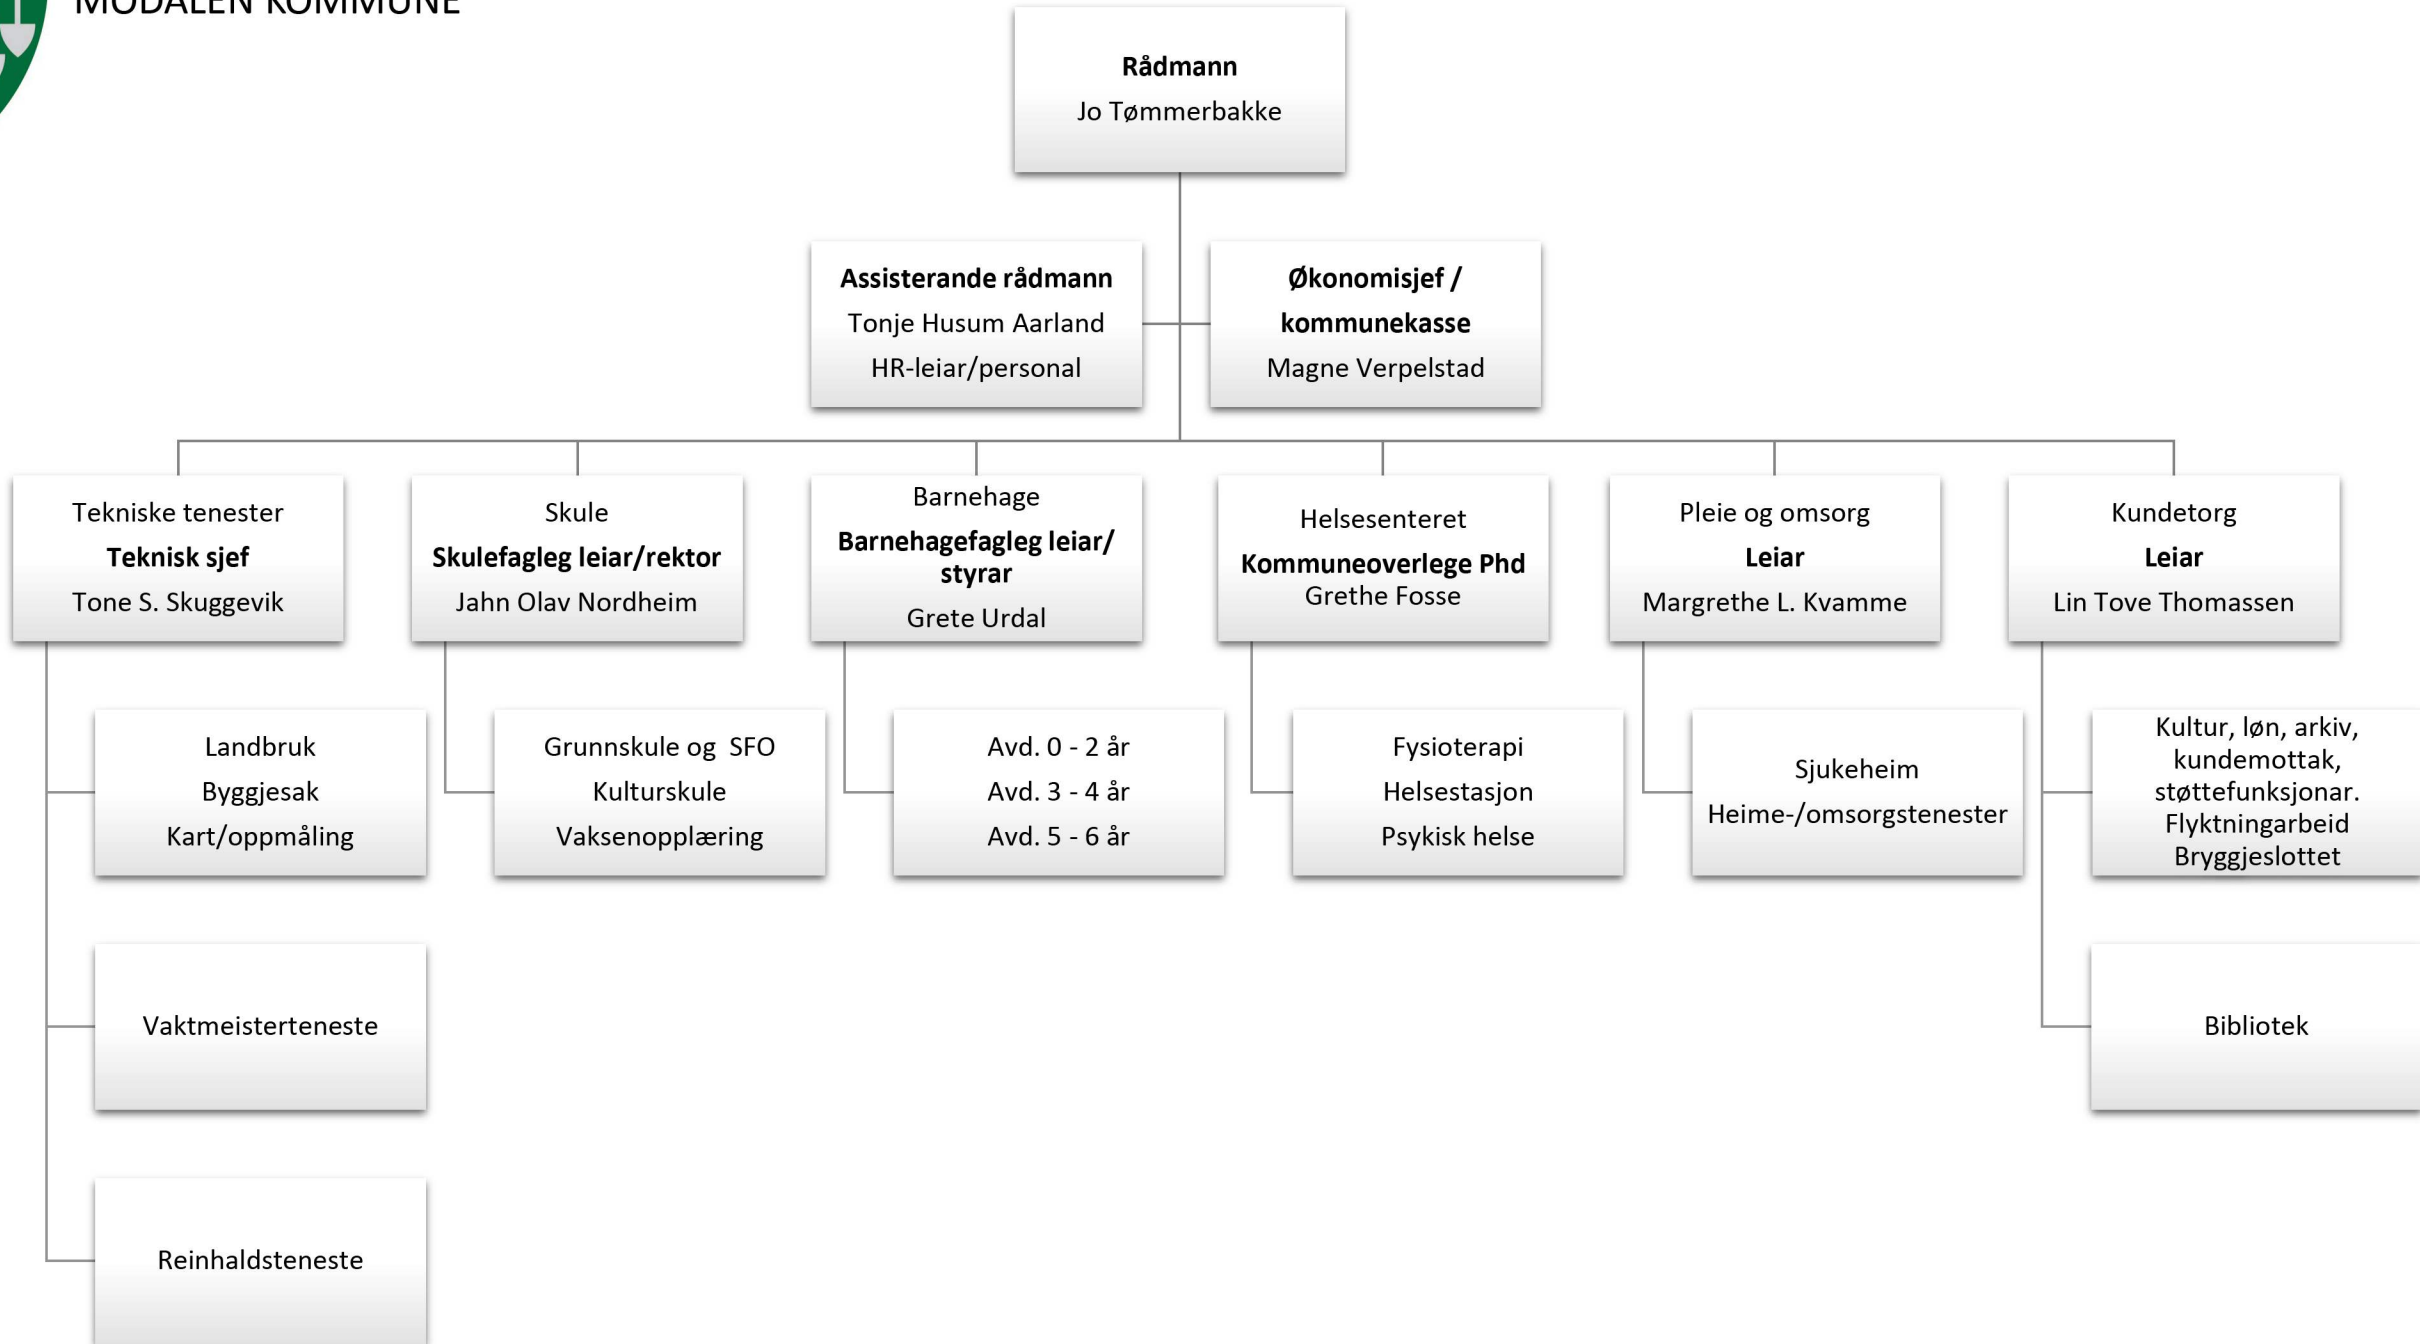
MODALEN KOMMUNE

Rådmann
Jo Tømmerbakke

Assisterande rådmann
Tonje Husum Aarland
HR-leiar/personal

Økonomisjef / kommunekasse
Magne Verpelstad

Tekniske tenester
Teknisk sjef
Tone S. Skuggevik

Skule
Skulefagleg leiar/rektor
Jahn Olav Nordheim

Barnehage
Barnehagefagleg leiar/ styrar
Grete Urdal

Helsesenteret
Kommuneoverlege Phd
Grethe Fosse

Pleie og omsorg
Leiar
Margrethe L. Kvamme

Kundetorg
Leiar
Lin Tove Thomassen

Landbruk
Byggjesak
Kart/oppmåling

Grunnskule og SFO
Kulturskule
Vaksenopplæring

Avd. 0 - 2 år
Avd. 3 - 4 år
Avd. 5 - 6 år

Fysioterapi
Helsestasjon
Psykisk helse

Sjukeheim
Heime-/omsorgstenester

Kultur, løn, arkiv, kundemottak, støttefunksjonar.
Flyktningarbeid
Bryggjeslottet

Vaktmeisterteneste

Bibliotek

Reinhaldsteneste